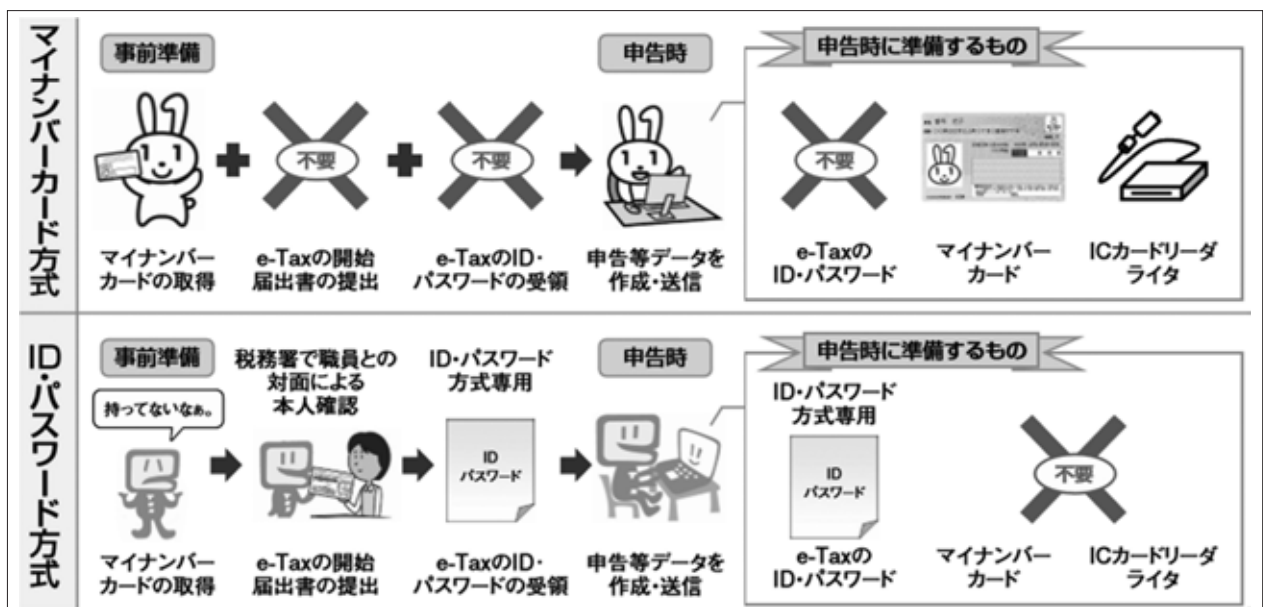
マイナンバーカード方式

事前準備

マイナンバーカードの取得

不要

e-Taxの開始届出書の提出

不要

e-TaxのID・パスワードの受領

申告時

申告等データを作成・送信

申告時に準備するもの

不要

e-TaxのID・パスワード

マイナンバーカード

ICカードリーダライタ

ID・パスワード方式

事前準備

持ってないなぁ。

マイナンバーカードの取得

税務署で職員との対面による本人確認

e-Taxの開始届出書の提出

ID・パスワード方式専用

ID パスワード

e-TaxのID・パスワードの受領

申告時

申告等データを作成・送信

申告時に準備するもの

ID・パスワード方式専用

ID パスワード

e-TaxのID・パスワード

不要

マイナンバーカード

ICカードリーダライタ